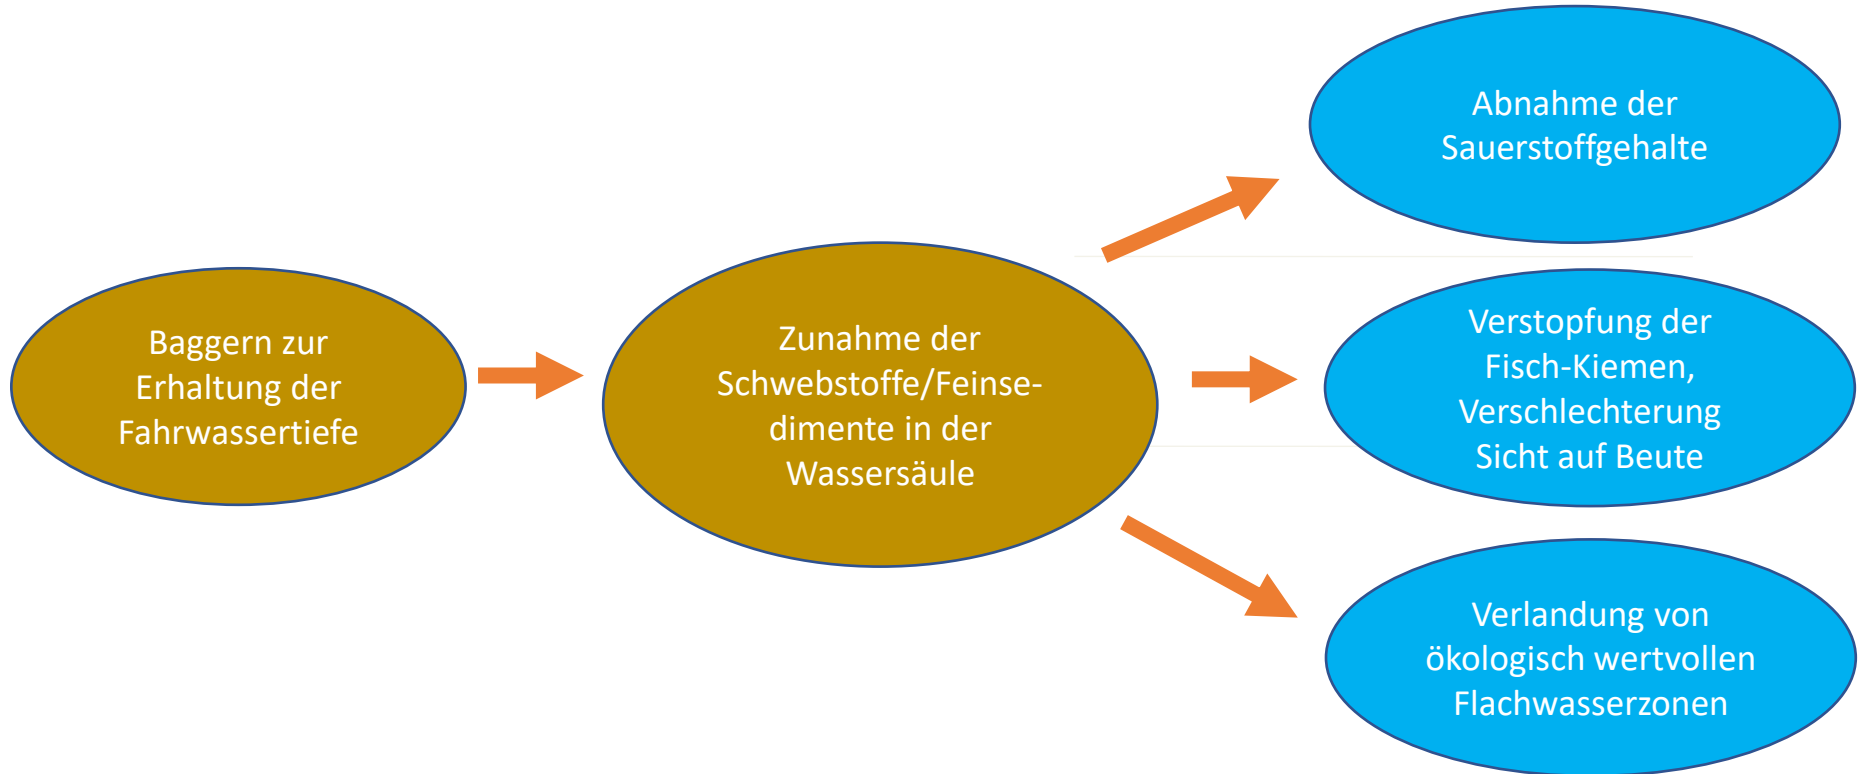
Baggern zur Erhaltung der Fahrwassertiefe

Zunahme der Schwebstoffe/Feinsedimente in der Wassersäule

Abnahme der Sauerstoffgehalte

Verstopfung der Fisch-Kiemen, Verschlechterung Sicht auf Beute

Verlandung von ökologisch wertvollen Flachwasserzonen